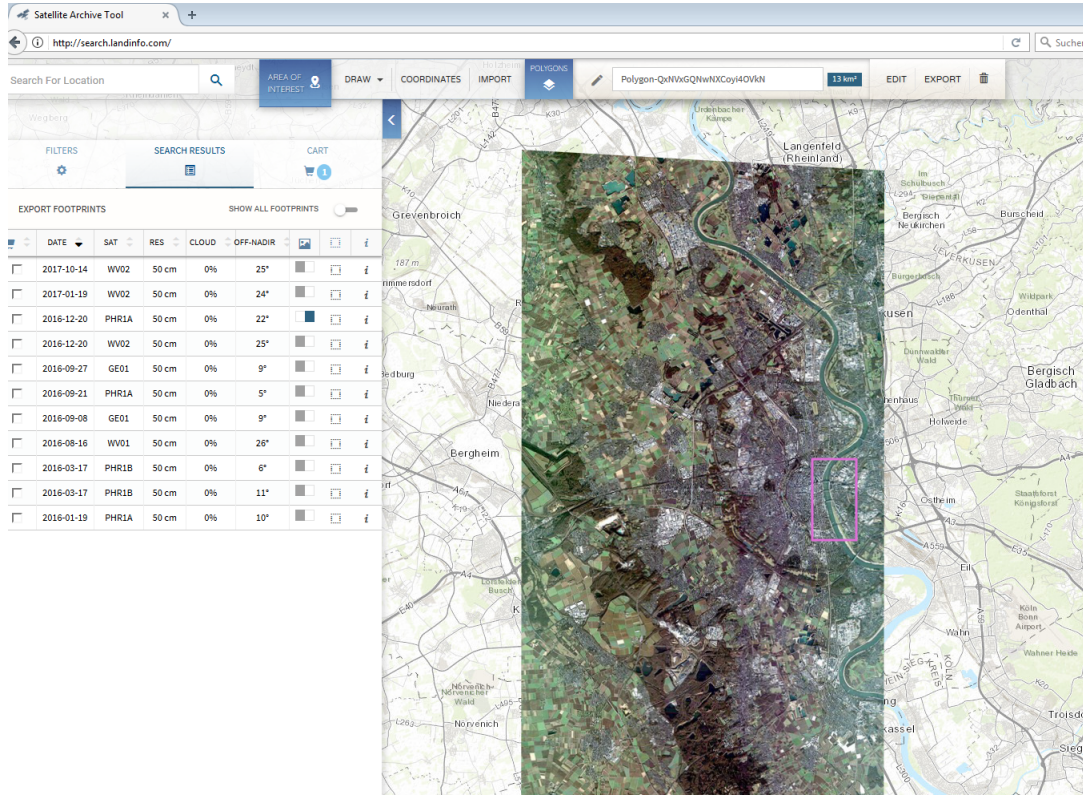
Satellite Archive Tool ×  +

http://search.landinfo.com/

Suchen

Search For Location

AREA OF INTEREST

DRAW

COORDINATES

IMPORT

POLYGONS

Polygon-QxNVxGQNwNXCoyI4OVkN

13 km²

EDIT

EXPORT

FILTERS

SEARCH RESULTS

CART 1

EXPORT FOOTPRINTS

SHOW ALL FOOTPRINTS

| | DATE | SAT | RES | CLOUD | OFF-NADIR | | | i |
|---|---|---|---|---|---|---|---|---|
| | 2017-10-14 | WV02 | 50 cm | 0% | 25° | | | i |
| | 2017-01-19 | WV02 | 50 cm | 0% | 24° | | | i |
| | 2016-12-20 | PHR1A | 50 cm | 0% | 22° | | | i |
| | 2016-12-20 | WV02 | 50 cm | 0% | 25° | | | i |
| | 2016-09-27 | GE01 | 50 cm | 0% | 9° | | | i |
| | 2016-09-21 | PHR1A | 50 cm | 0% | 5° | | | i |
| | 2016-09-08 | GE01 | 50 cm | 0% | 9° | | | i |
| | 2016-08-16 | WV01 | 50 cm | 0% | 26° | | | i |
| | 2016-03-17 | PHR1B | 50 cm | 0% | 6° | | | i |
| | 2016-03-17 | PHR1B | 50 cm | 0% | 11° | | | i |
| | 2016-01-19 | PHR1A | 50 cm | 0% | 10° | | | i |

Wegberg

Urdenbacher Kampe

Langenfeld (Rheinland)

Grevenbroich

Im Schulbusch

Bergisch Neukirchen

Burscheid

187 m

Burgerbusch

LEVERKUSEN

mmersdorf

Neurath

Wildpark

Odenthal

kusen

Dünnwalder Wald

Bedburg

Bergisch Gladbach

Niedera

nhaus

Thurner Wald

Holweide

Bergheim

Ostheim

Staatsforst Königsforst

A4

A3

A559

E35

Eil

Lörsfelder Busch

E40

Köln Bonn Airport

Wahn

Wahner Heide

Nörvenicher Wald

Nörvenich

Troisdo

kassel

SIEG KREIS

KÖLN

Sieg